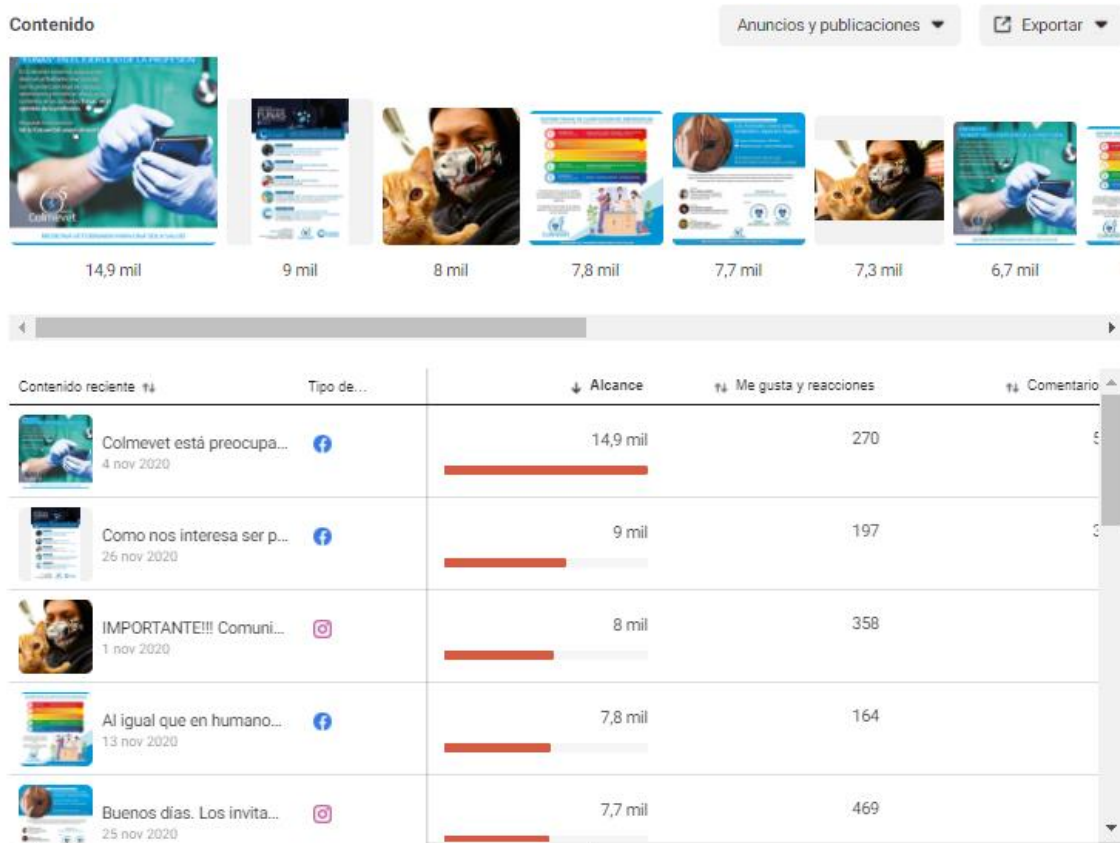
Contenido

Anuncios y publicaciones

Exportar

14,9 mil

9 mil

8 mil

7,8 mil

7,7 mil

7,3 mil

6,7 mil

| Contenido reciente | Tipo de... | Alcance | Me gusta y reacciones | Comentario |
|---|---|---|---|---|
| Colmevet está preocupa... 4 nov 2020 | | 14,9 mil | 270 | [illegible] |
| Como nos interesa ser p... 26 nov 2020 | | 9 mil | 197 | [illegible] |
| IMPORTANTE!!! Comuni... 1 nov 2020 | | 8 mil | 358 | |
| Al igual que en humano... 13 nov 2020 | | 7,8 mil | 164 | |
| Buenos días. Los invita... 25 nov 2020 | | 7,7 mil | 469 | |